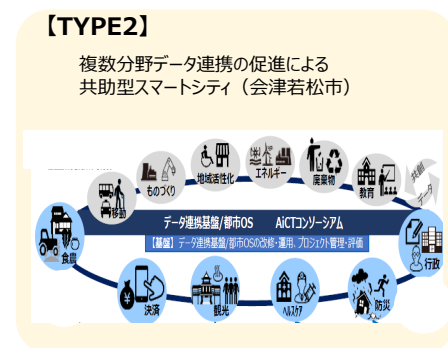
【TYPE2】

複数分野データ連携の促進による
共助型スマートシティ（会津若松市）

ものづくり
地域活性化
エネルギー
廃棄物
教育
共用データ
移動
データ連携基盤/都市OS　AiCTコンソーシアム
【基盤】データ連携基盤/都市OSの改修・運用、プロジェクト管理・評価
食農
行政
決済
観光
ヘルスケア
防災